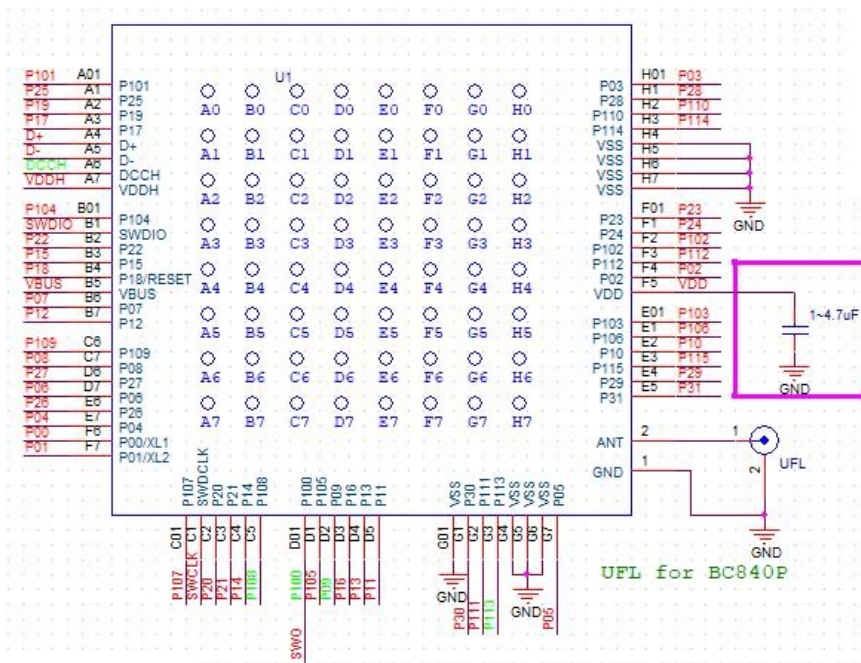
U1

P101 A01 P101
P25 A1 P25
P19 A2 P19
P17 A3 P17
D+ A4 D+
D- A5 D-
DCCH A6 DCCH
VDDH A7 VDDH

P104 B01 P104
SWDIO B1 SWDIO
P22 B2 P22
P15 B3 P15
P18 B4 P18/RESET
VBUS B5 VBUS
P07 B6 P07
P12 B7 P12

P109 C6 P109
P08 C7 P08
P27 D6 P27
P06 D7 P06
P26 E6 P26
P04 E7 P04
P00 F6 P00/XL1
P01 F7 P01/XL2

A0 B0 C0 D0 E0 F0 G0 H0
A1 B1 C1 D1 E1 F1 G1 H1
A2 B2 C2 D2 E2 F2 G2 H2
A3 B3 C3 D3 E3 F3 G3 H3
A4 B4 C4 D4 E4 F4 G4 H4
A5 B5 C5 D5 E5 F5 G5 H5
A6 B6 C6 D6 E6 F6 G6 H6
A7 B7 C7 D7 E7 F7 G7 H7

P03 H01 P03
P28 H1 P28
P110 H2 P110
P114 H3 P114
VSS H4
VSS H5
VSS H6
VSS H7
GND

P23 F01 P23
P24 F1 P24
P102 F2 P102
P112 F3 P112
P02 F4 P02
VDD F5 VDD
1~4.7uF
GND

P103 E01 P103
P106 E1 P106
P10 E2 P10
P115 E3 P115
P29 E4 P29
P31 E5 P31

ANT 2 1
GND 1 2
UFL
GND

P107 SWDCLK P20 P21 P14 P108
C01 C1 C2 C3 C4 C5
P107 SWCLK P20 P21 P14 P108

P100 P105 P09 P16 P13 P11
D01 D1 D2 D3 D4 D5
P100 P105 P09 P16 P13 P11
SWO

VSS P30 P111 P113 VSS VSS VSS P05
G01 G1 G2 G3 G4 G5 G6 G7
GND P30 P111 P113 GND P05

UFL for BC840P